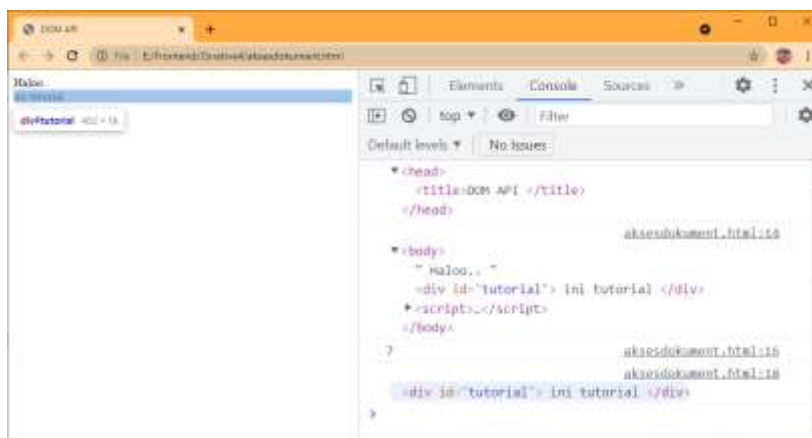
DOM API
File | E:/Frontend/Creative4/aksesdokument.html

Haloo..
ini tutorial
div#tutorial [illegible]

Elements Console Sources »
top ▾ Filter
Default levels ▾ No Issues

▾<head>
<title>DOM API </title>
</head>
aksesdokument.html:14
▾<body>
" Haloo.. "
<div id="tutorial"> ini tutorial </div>
▸<script>…</script>
</body>
7 aksesdokument.html:16
aksesdokument.html:18
<div id="tutorial"> ini tutorial </div>
›